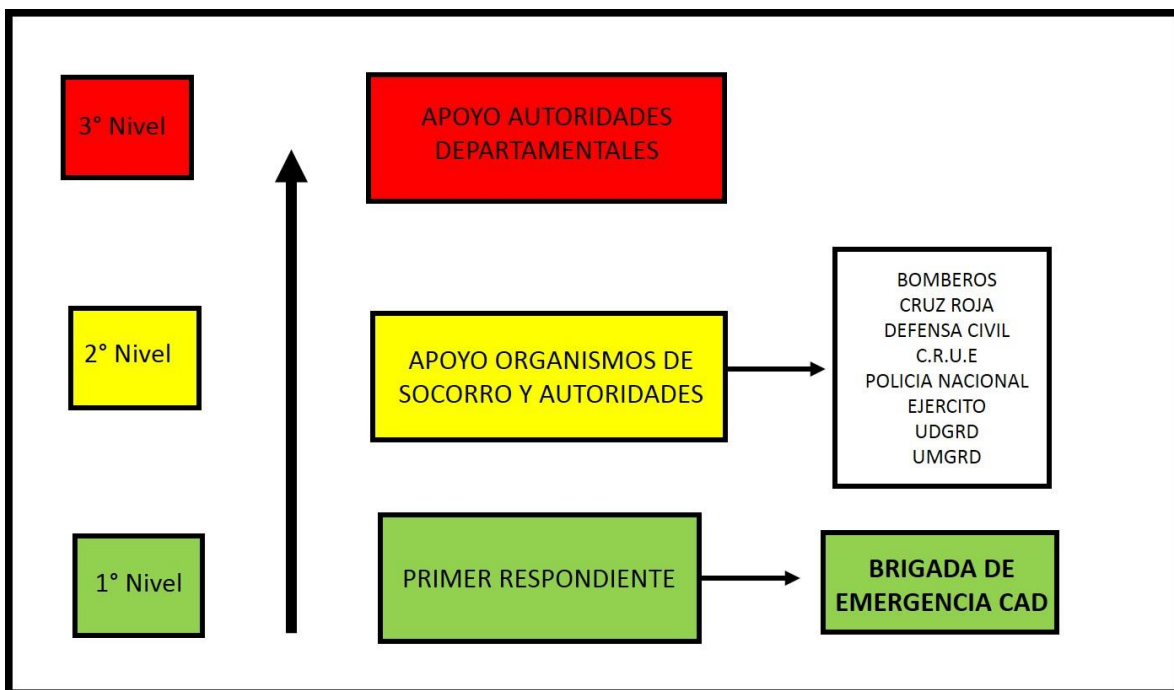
3° Nivel

APOYO AUTORIDADES DEPARTAMENTALES

2° Nivel

APOYO ORGANISMOS DE SOCORRO Y AUTORIDADES

BOMBEROS
CRUZ ROJA
DEFENSA CIVIL
C.R.U.E
POLICIA NACIONAL
EJERCITO
UDGRD
UMGRD

1° Nivel

PRIMER RESPONDIENTE

BRIGADA DE EMERGENCIA CAD